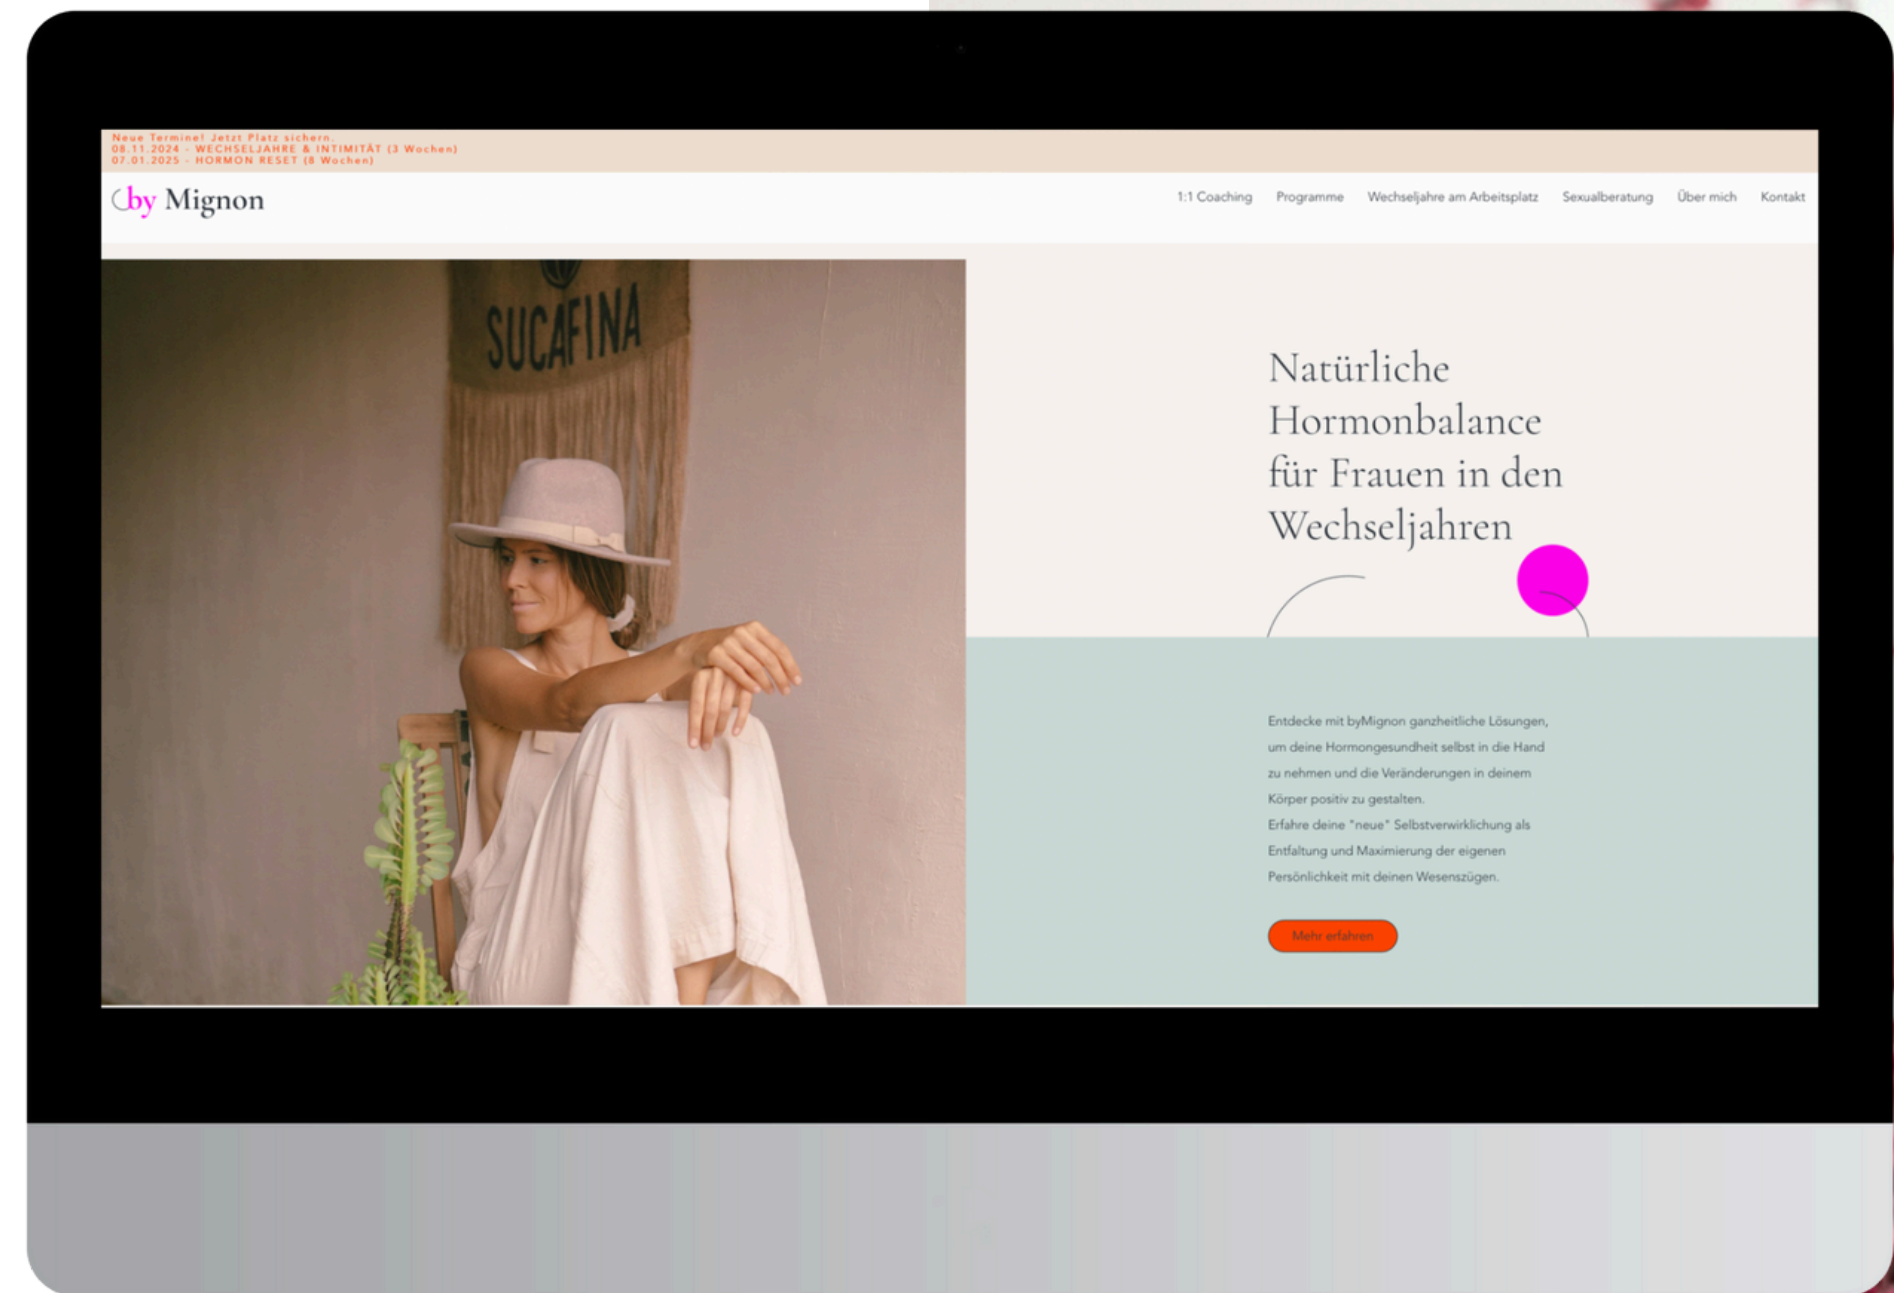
Neue Termine! Jetzt Platz sichern.
08.11.2024 - WECHSELJAHRE & INTIMITÄT (3 Wochen)
07.01.2025 - HORMON RESET (8 Wochen)

by Mignon

1:1 Coaching Programme Wechseljahre am Arbeitsplatz Sexualberatung Über mich Kontakt

SUCAFINA

Natürliche Hormonbalance für Frauen in den Wechseljahren

Entdecke mit byMignon ganzheitliche Lösungen, um deine Hormongesundheit selbst in die Hand zu nehmen und die Veränderungen in deinem Körper positiv zu gestalten.
Erfahre deine "neue" Selbstverwirklichung als Entfaltung und Maximierung der eigenen Persönlichkeit mit deinen Wesenszügen.

Mehr erfahren